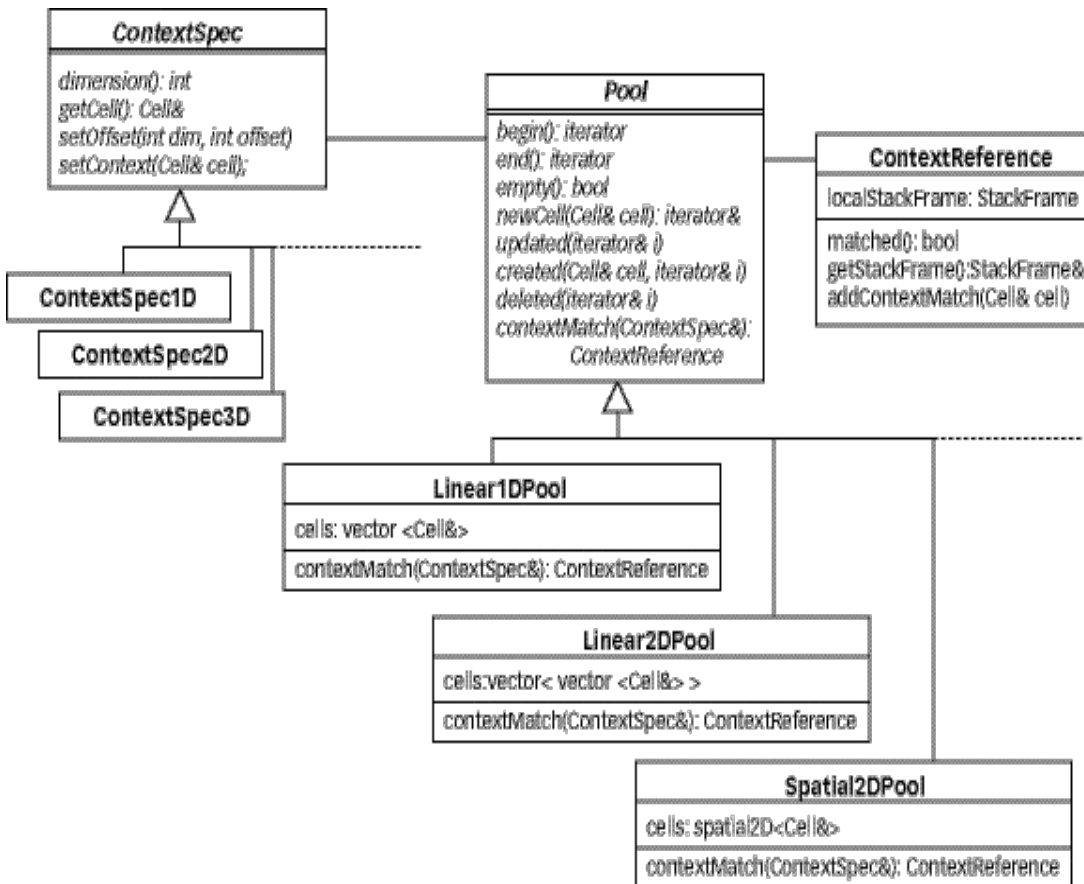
ContextSpec

dimension(): int
getCell(): Cell&
setOffset(int dim, int offset)
setContext(Cell& cell);

ContextSpec1D

ContextSpec2D

ContextSpec3D

Pool

begin(): iterator
end(): iterator
empty(): bool
newCell(Cell& cell): iterator&
updated(iterator& i)
created(Cell& cell, iterator& i)
deleted(iterator& i)
contextMatch(ContextSpec&): ContextReference

ContextReference

localStackFrame: StackFrame

matched(): bool
getStackFrame():StackFrame&
addContextMatch(Cell& cell)

Linear1DPool

cells: vector <Cell&>

contextMatch(ContextSpec&): ContextReference

Linear2DPool

cells:vector< vector <Cell&> >

contextMatch(ContextSpec&): ContextReference

Spatial2DPool

cells: spatial2D<Cell&>

contextMatch(ContextSpec&): ContextReference